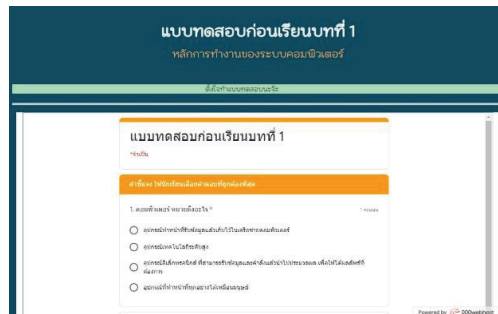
แบบทดสอบก่อนเรียนบทที่ 1

หลักการทำงานของระบบคอมพิวเตอร์

ตั้งใจทำแบบทดสอบนะจ๊ะ

แบบทดสอบก่อนเรียนบทที่ 1

*จำเป็น

คำชี้แจง ให้นักเรียนเลือกคำตอบที่ถูกต้องที่สุด

1. คอมพิวเตอร์ หมายถึงอะไร *

1 คะแนน

อุปกรณ์ทำหน้าที่รับข้อมูลแล้วเก็บไว้ในเครื่องคอมพิวเตอร์

อุปกรณ์เทคโนโลยีชั้นสูง

อุปกรณ์อิเล็กทรอนิกส์ ที่สามารถรับข้อมูลและคำสั่งเข้าไปประมวลผล เพื่อให้ได้ผลลัพธ์ที่ต้องการ

อุปกรณ์ที่ทำหน้าที่ทุกอย่างได้เหมือนมนุษย์

Powered by 000webhost